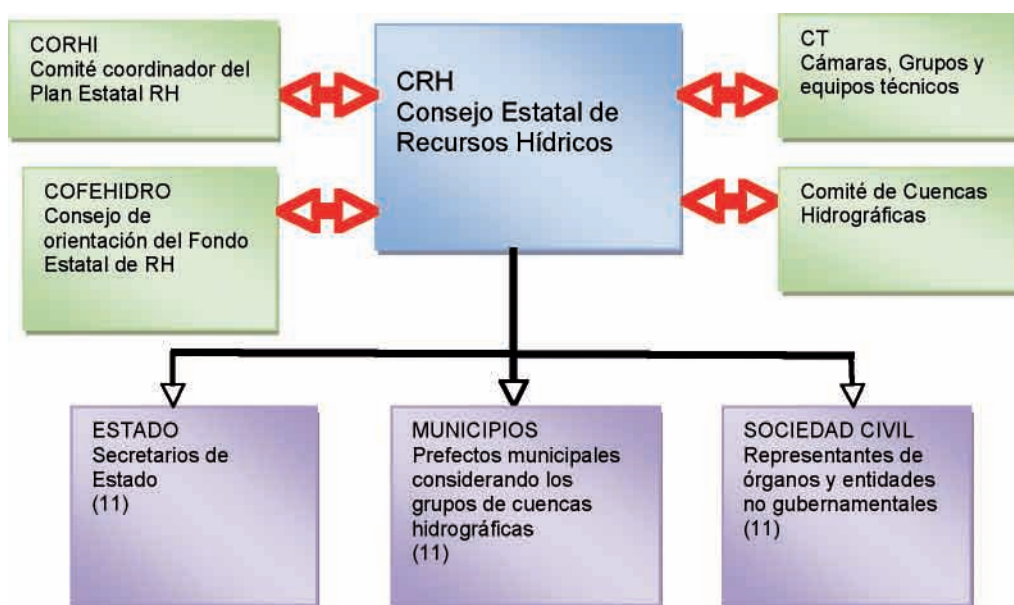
CORHI
Comité coordinador del Plan Estatal RH

CRH
Consejo Estatal de Recursos Hídricos

CT
Cámaras, Grupos y equipos técnicos

COFEHIDRO
Consejo de orientación del Fondo Estatal de RH

Comité de Cuencas Hidrográficas

ESTADO
Secretarios de Estado
(11)

MUNICIPIOS
Prefectos municipales considerando los grupos de cuencas hidrográficas
(11)

SOCIEDAD CIVIL
Representantes de órganos y entidades no gubernamentales
(11)